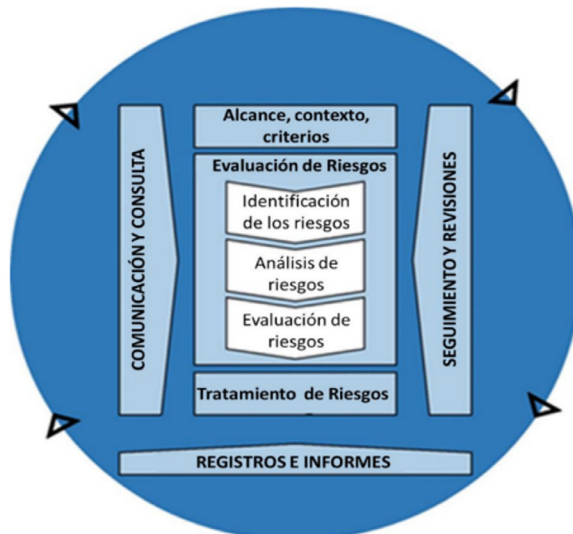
COMUNICACIÓN Y CONSULTA

Alcance, contexto, criterios

Evaluación de Riesgos

Identificación de los riesgos

Análisis de riesgos

Evaluación de riesgos

Tratamiento de Riesgos

SEGUIMIENTO Y REVISIONES

REGISTROS E INFORMES